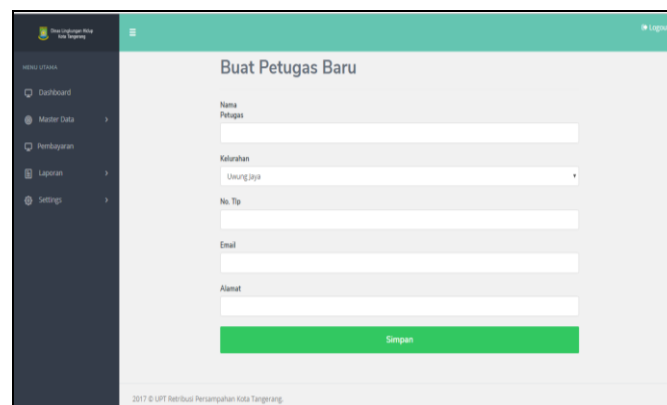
Dinas Lingkungan Hidup Kota Tangerang

≡

Logou

MENU UTAMA

Dashboard

Master Data

Pembayaran

Laporan

Settings

Buat Petugas Baru

Nama Petugas

Kelurahan

Uwung Jaya

No. Tlp

Email

Alamat

Simpan

2017 © UPT Retribusi Persampahan Kota Tangerang.